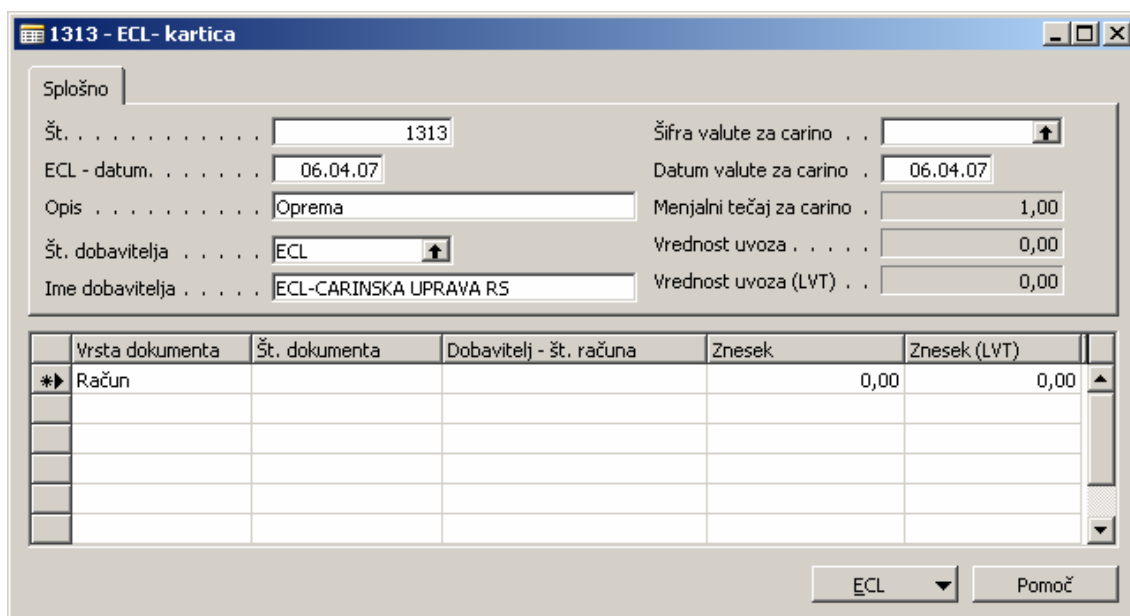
1313 - ECL- kartica

Splošno

Št. . . . . . . . . . . . . 1313
ECL - datum. . . . . . . . 06.04.07
Opis . . . . . . . . . . . Oprema
Št. dobavitelja . . . . . . ECL
Ime dobavitelja . . . . . . ECL-CARINSKA UPRAVA RS

Šifra valute za carino . .
Datum valute za carino . 06.04.07
Menjalni tečaj za carino . 1,00
Vrednost uvoza . . . . . 0,00
Vrednost uvoza (LVT) . . 0,00

| Vrsta dokumenta | Št. dokumenta | Dobavitelj - št. računa | Znesek | Znesek (LVT) |
|---|---|---|---|---|
| Račun | | | 0,00 | 0,00 |

ECL
Pomoč